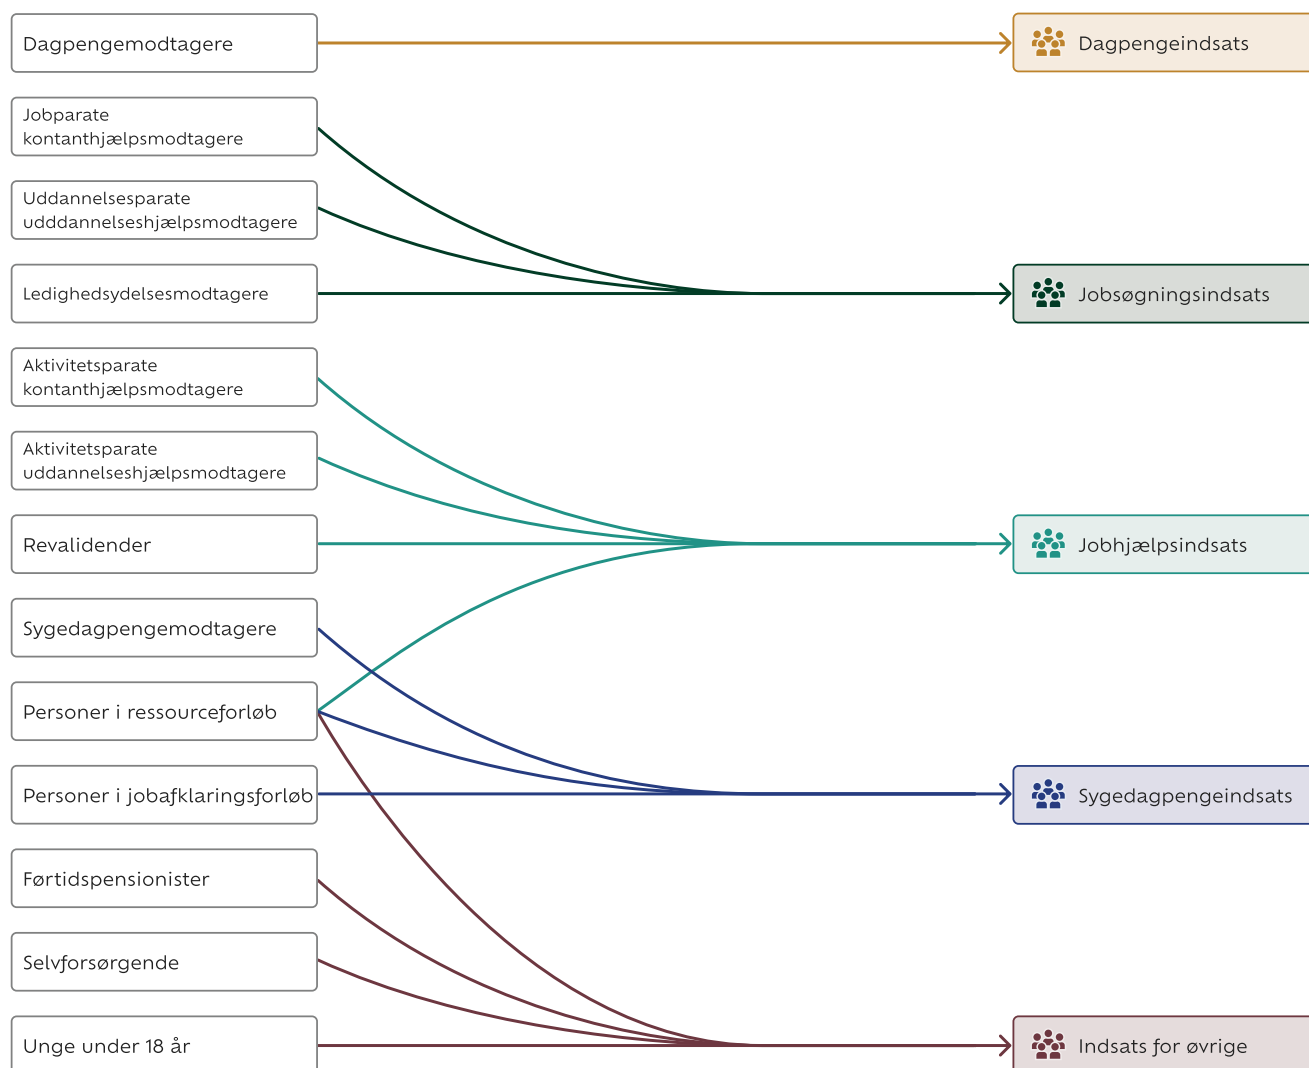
Dagpengemodtagere

Dagpengeindsats

Jobparate kontanthjælpsmodtagere

Uddannelsesparate udddannelseshjælpsmodtagere

Ledighedsydelsesmodtagere

Jobsøgningsindsats

Aktivitetsparate kontanthjælpsmodtagere

Aktivitetsparate uddannelseshjælpsmodtagere

Revalidender

Jobhjælpsindsats

Sygedagpengemodtagere

Personer i ressourceforløb

Personer i jobafklaringsforløb

Sygedagpengeindsats

Førtidspensionister

Selvforsørgende

Unge under 18 år

Indsats for øvrige